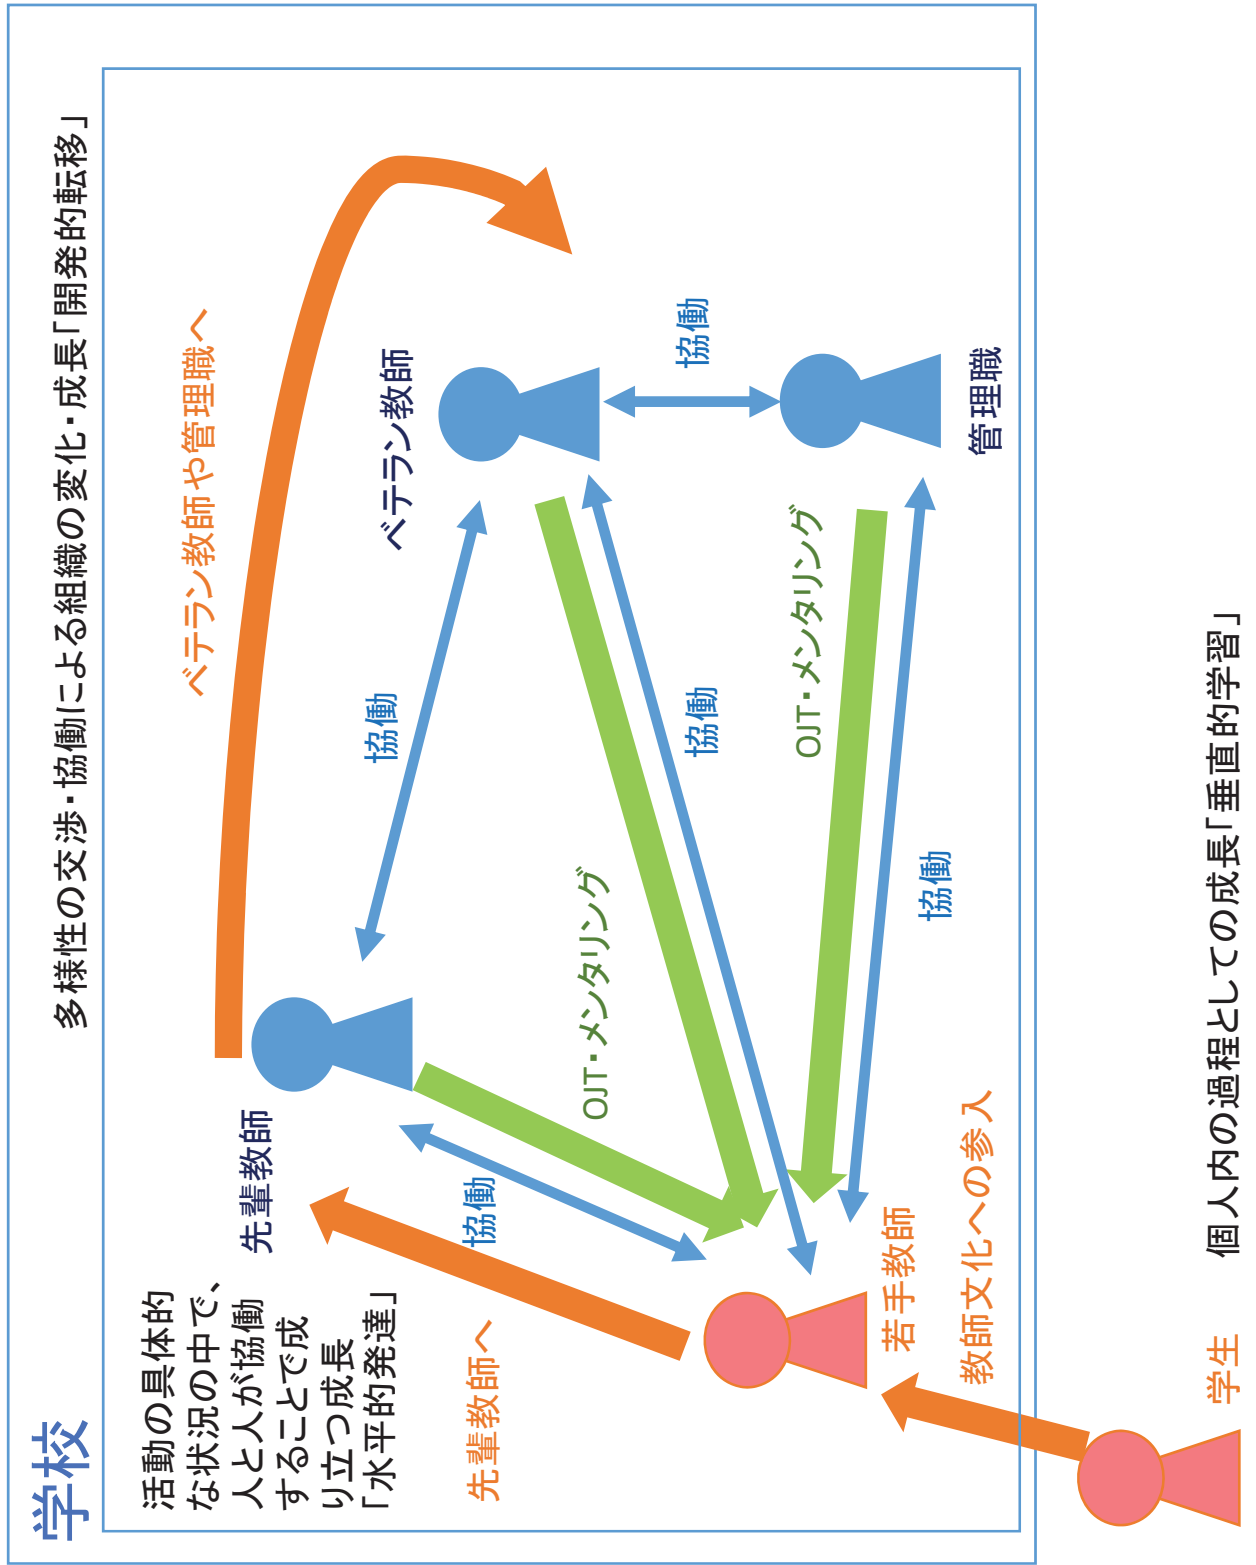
学校

多様性の交渉・協働による組織の変化・成長「開発的転移」

ベテラン教師や管理職へ

ベテラン教師

協働

管理職

協働

OJT・メンタリング

協働

OJT・メンタリング

協働

OJT・メンタリング

先輩教師

協働

活動の具体的な状況の中で、人と人が協働することで成り立つ成長「水平的発達」

先輩教師へ

若手教師

教師文化への参入

学生

個人内の過程としての成長「垂直的学習」